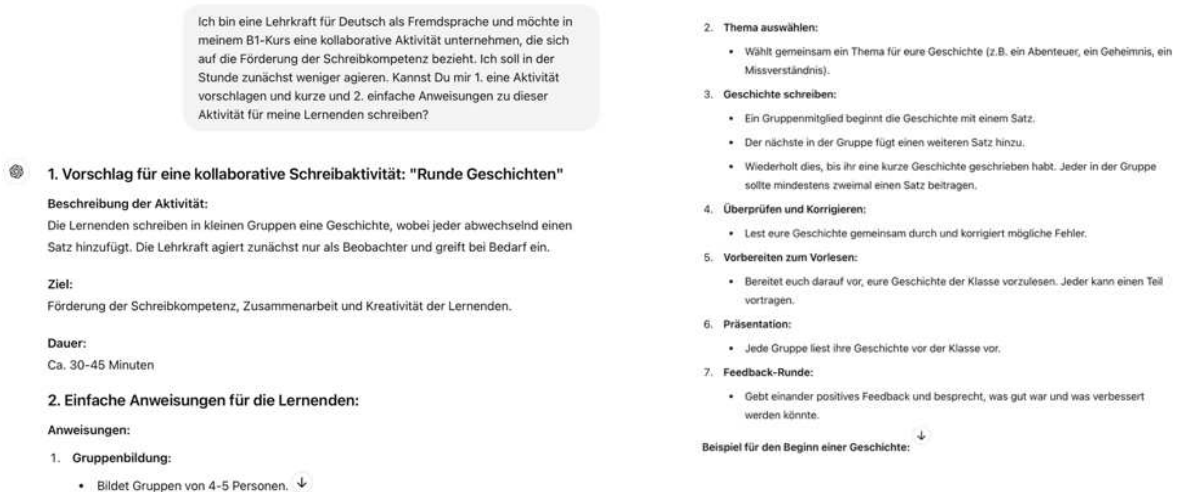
Ich bin eine Lehrkraft für Deutsch als Fremdsprache und möchte in meinem B1-Kurs eine kollaborative Aktivität unternehmen, die sich auf die Förderung der Schreibkompetenz bezieht. Ich soll in der Stunde zunächst weniger agieren. Kannst Du mir 1. eine Aktivität vorschlagen und kurze und 2. einfache Anweisungen zu dieser Aktivität für meine Lernenden schreiben?

1. Vorschlag für eine kollaborative Schreibaktivität: "Runde Geschichten"

Beschreibung der Aktivität:
Die Lernenden schreiben in kleinen Gruppen eine Geschichte, wobei jeder abwechselnd einen Satz hinzufügt. Die Lehrkraft agiert zunächst nur als Beobachter und greift bei Bedarf ein.

Ziel:
Förderung der Schreibkompetenz, Zusammenarbeit und Kreativität der Lernenden.

Dauer:
Ca. 30-45 Minuten

2. Einfache Anweisungen für die Lernenden:

Anweisungen:

1. Gruppenbildung:
• Bildet Gruppen von 4-5 Personen.

2. Thema auswählen:
• Wählt gemeinsam ein Thema für eure Geschichte (z.B. ein Abenteuer, ein Geheimnis, ein Missverständnis).

3. Geschichte schreiben:
• Ein Gruppenmitglied beginnt die Geschichte mit einem Satz.
• Der nächste in der Gruppe fügt einen weiteren Satz hinzu.
• Wiederholt dies, bis ihr eine kurze Geschichte geschrieben habt. Jeder in der Gruppe sollte mindestens zweimal einen Satz beitragen.

4. Überprüfen und Korrigieren:
• Lest eure Geschichte gemeinsam durch und korrigiert mögliche Fehler.

5. Vorbereiten zum Vorlesen:
• Bereitet euch darauf vor, eure Geschichte der Klasse vorzulesen. Jeder kann einen Teil vortragen.

6. Präsentation:
• Jede Gruppe liest ihre Geschichte vor der Klasse vor.

7. Feedback-Runde:
• Gebt einander positives Feedback und besprecht, was gut war und was verbessert werden könnte.

Beispiel für den Beginn einer Geschichte: